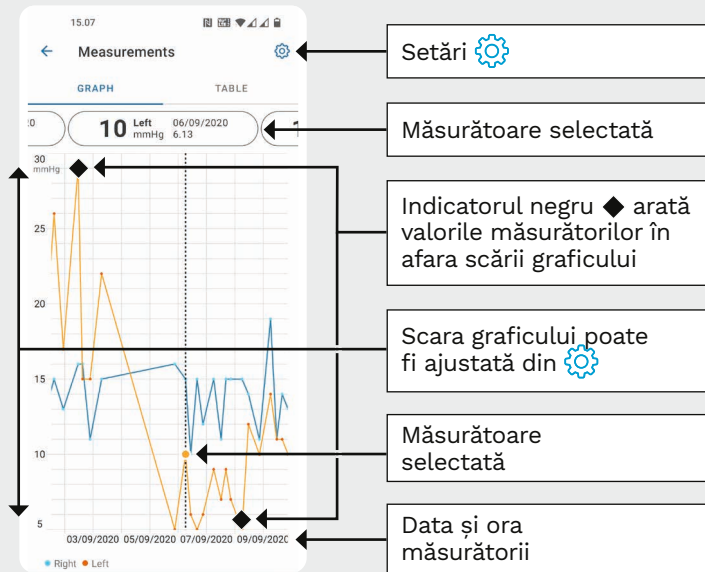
15.07

Measurements

GRAPH

TABLE

:0

10 Left mmHg 06/09/2020 6.13

30 mmHg

25

20

15

10

5

03/09/2020 05/09/2020 07/09/2020 09/09/2020

• Right • Left

Setări

Măsurătoare selectată

Indicatorul negru ◆ arată valorile măsurătorilor în afara scării graficului

Scara graficului poate fi ajustată din

Măsurătoare selectată

Data și ora măsurătorii